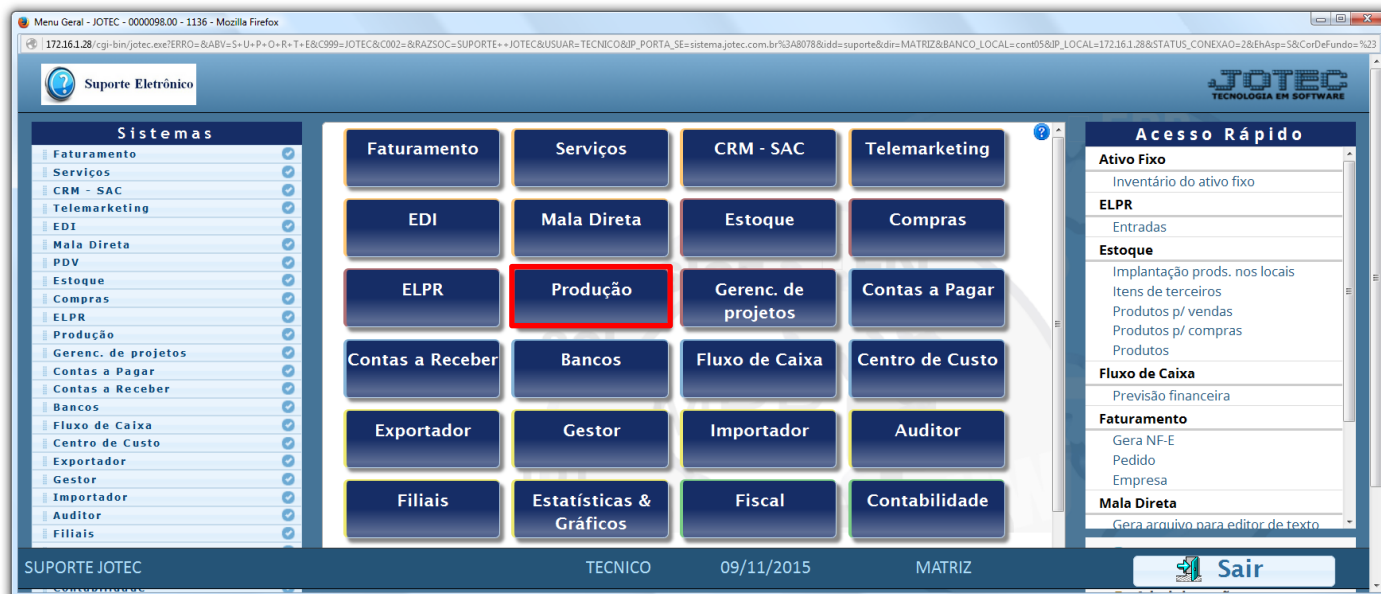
Menu Geral - JOTEC - 0000098.00 - 1136 - Mozilla Firefox

172.16.1.28/cgi-bin/jotec.exe?ERRO=&ABV=S+U+P+O+R+T+E&C999=JOTEC&C002=&RAZSOC=SUPORTE++JOTEC&USUAR=TECNICO&IP_PORTA_SE=sistema.jotec.com.br%3A8078&idd=suporte&dir=MATRIZ&BANCO_LOCAL=cont05&IP_LOCAL=172.16.1.28&STATUS_CONEXAO=2&EhAsp=S&CorDeFundo=%23

Suporte Eletrônico

JOTEC
TECNOLOGIA EM SOFTWARE

Sistemas
Faturamento
Serviços
CRM - SAC
Telemarketing
EDI
Mala Direta
PDV
Estoque
Compras
ELPR
Produção
Gerenc. de projetos
Contas a Pagar
Contas a Receber
Bancos
Fluxo de Caixa
Centro de Custo
Exportador
Gestor
Importador
Auditor
Filiais

Faturamento
Serviços
CRM - SAC
Telemarketing
EDI
Mala Direta
Estoque
Compras
ELPR
Produção
Gerenc. de projetos
Contas a Pagar
Contas a Receber
Bancos
Fluxo de Caixa
Centro de Custo
Exportador
Gestor
Importador
Auditor
Filiais
Estatísticas & Gráficos
Fiscal
Contabilidade

Acesso Rápido
Ativo Fixo
Inventário do ativo fixo
ELPR
Entradas
Estoque
Implantação prods. nos locais
Itens de terceiros
Produtos p/ vendas
Produtos p/ compras
Produtos
Fluxo de Caixa
Previsão financeira
Faturamento
Gera NF-E
Pedido
Empresa
Mala Direta
Gera arquivo para editor de texto

SUPORTE JOTEC
TECNICO
09/11/2015
MATRIZ
Sair